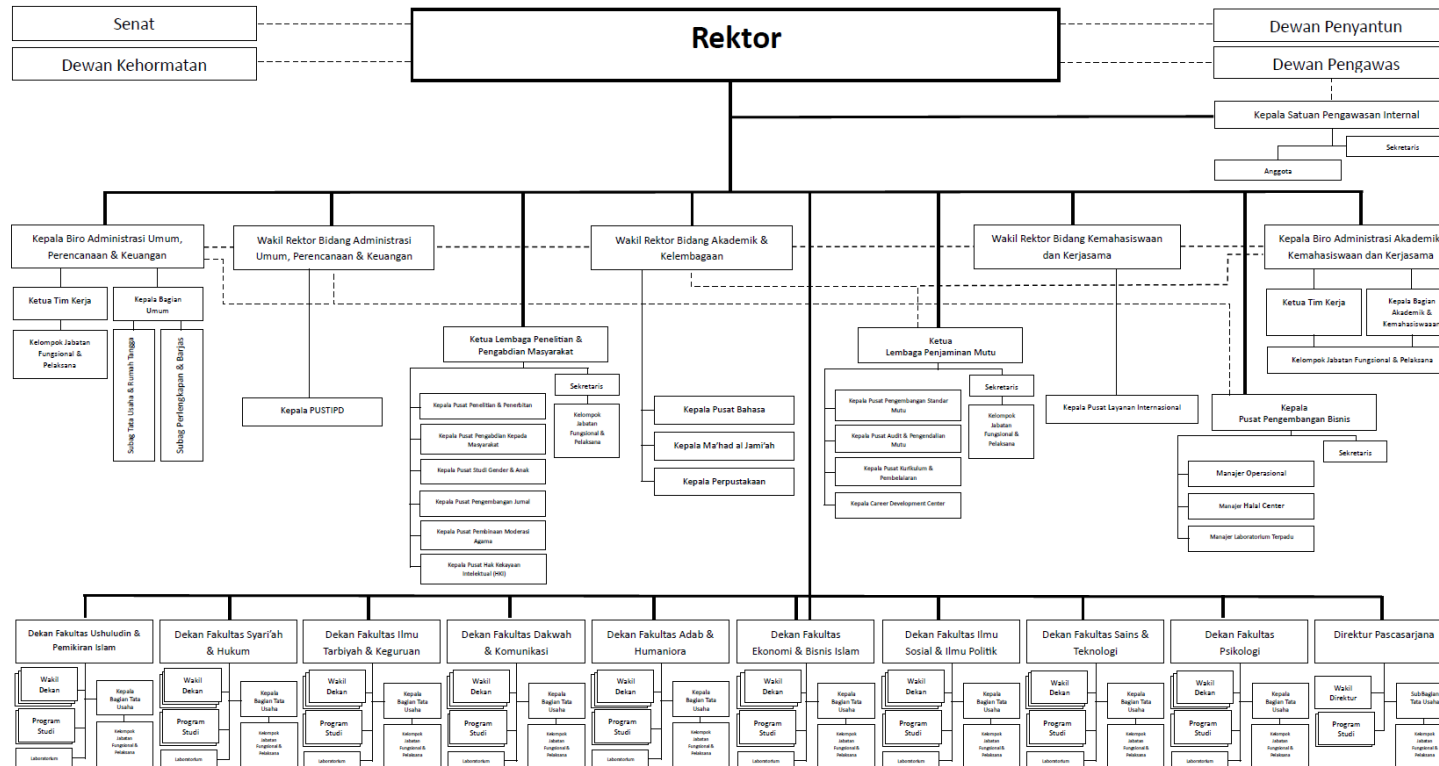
Senat

Dewan Kehormatan

Rektor

Dewan Penyantun

Dewan Pengawas

Kepala Satuan Pengawasan Internal

Sekretaris

Anggota

Kepala Biro Administrasi Umum, Perencanaan & Keuangan

Ketua Tim Kerja

Kelompok Jabatan Fungsional & Pelaksana

Kepala Bagian Umum

Subag Tata Usaha & Rumah Tangga

Subag Perlengkapan & Barjas

Wakil Rektor Bidang Administrasi Umum, Perencanaan & Keuangan

Kepala PUSTIPD

Wakil Rektor Bidang Akademik & Kelembagaan

Ketua Lembaga Penelitian & Pengabdian Masyarakat

Sekretaris

Kelompok Jabatan Fungsional & Pelaksana

Kepala Pusat Penelitian & Penerbitan

Kepala Pusat Pengabdian Kepada Masyarakat

Kepala Pusat Studi Gender & Anak

Kepala Pusat Pengembangan Jurnal

Kepala Pusat Pembinaan Moderasi Agama

Kepala Pusat Hak Kekayaan Intelektual (HKI)

Kepala Pusat Bahasa

Kepala Ma'had al Jami'ah

Kepala Perpustakaan

Wakil Rektor Bidang Kemahasiswaan dan Kerjasama

Ketua Lembaga Penjaminan Mutu

Sekretaris

Kelompok Jabatan Fungsional & Pelaksana

Kepala Pusat Pengembangan Standar Mutu

Kepala Pusat Audit & Pengendalian Mutu

Kepala Pusat Kurikulum & Pembelajaran

Kepala Career Development Center

Kepala Pusat Layanan Internasional

Kepala Biro Administrasi Akademik Kemahasiswaan dan Kerjasama

Ketua Tim Kerja

Kepala Bagian Akademik & Kemahasiswaan

Kelompok Jabatan Fungsional & Pelaksana

Kepala Pusat Pengembangan Bisnis

Sekretaris

Manajer Operasional

Manajer Halal Center

Manajer Laboratorium Terpadu

Dekan Fakultas Ushuludin & Pemikiran Islam

Dekan Fakultas Syari'ah & Hukum

Dekan Fakultas Ilmu Tarbiyah & Keguruan

Dekan Fakultas Dakwah & Komunikasi

Dekan Fakultas Adab & Humaniora

Dekan Fakultas Ekonomi & Bisnis Islam

Dekan Fakultas Ilmu Sosial & Ilmu Politik

Dekan Fakultas Sains & Teknologi

Dekan Fakultas Psikologi

Direktur Pascasarjana

Wakil Dekan

Kepala Bagian Tata Usaha

Program Studi

Kelompok Jabatan Fungsional & Pelaksana

Laboratorium

Wakil Direktur

Subbagian Tata Usaha